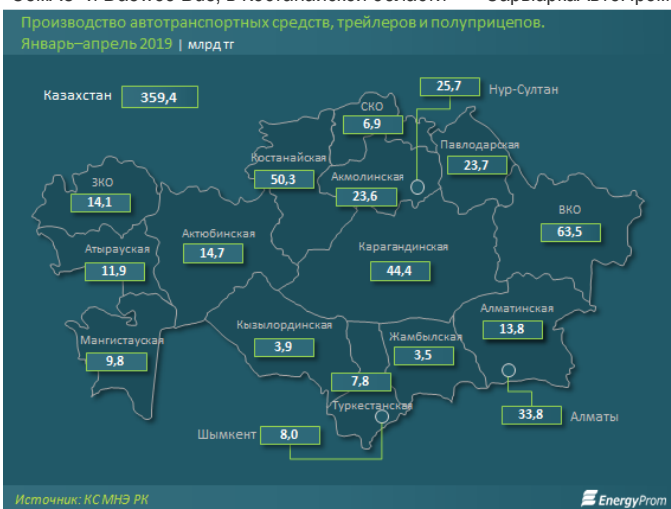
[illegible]

Производство автотранспортных средств, трейлеров и полуприцепов.
Январь–апрель 2019 | млрд тг

Казахстан 359,4

25,7 Нур-Султан

СКО 6,9

Павлодарская 23,7

Костанайская 50,3

Акмолинская 23,6

ЗКО 14,1

ВКО 63,5

Актюбинская 14,7

Атырауская 11,9

Карагандинская 44,4

Алматинская 13,8

Мангистауская 9,8

Кызылординская 3,9

Жамбылская 3,5

7,8

Туркестанская

33,8 Алматы

Шымкент 8,0

Источник: КС МНЭ РК

EnergyProm